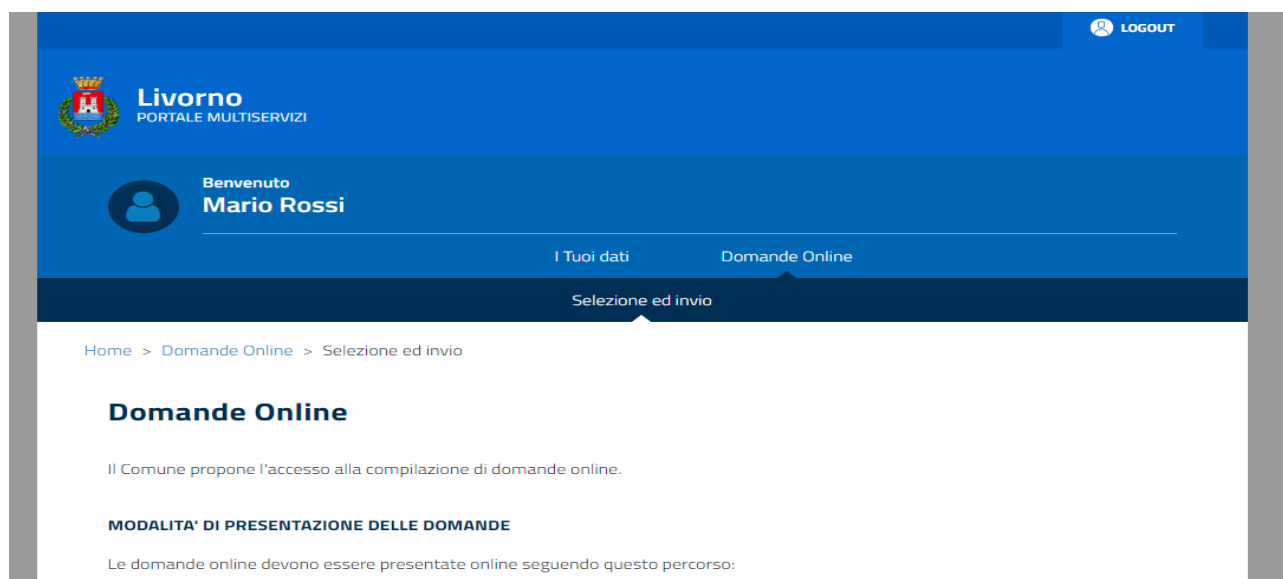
LOGOUT

Livorno
PORTALE MULTISERVIZI

Benvenuto
Mario Rossi

I Tuoi dati Domande Online

Selezione ed invio

Home > Domande Online > Selezione ed invio

Domande Online

Il Comune propone l'accesso alla compilazione di domande online.

MODALITA' DI PRESENTAZIONE DELLE DOMANDE

Le domande online devono essere presentate online seguendo questo percorso: